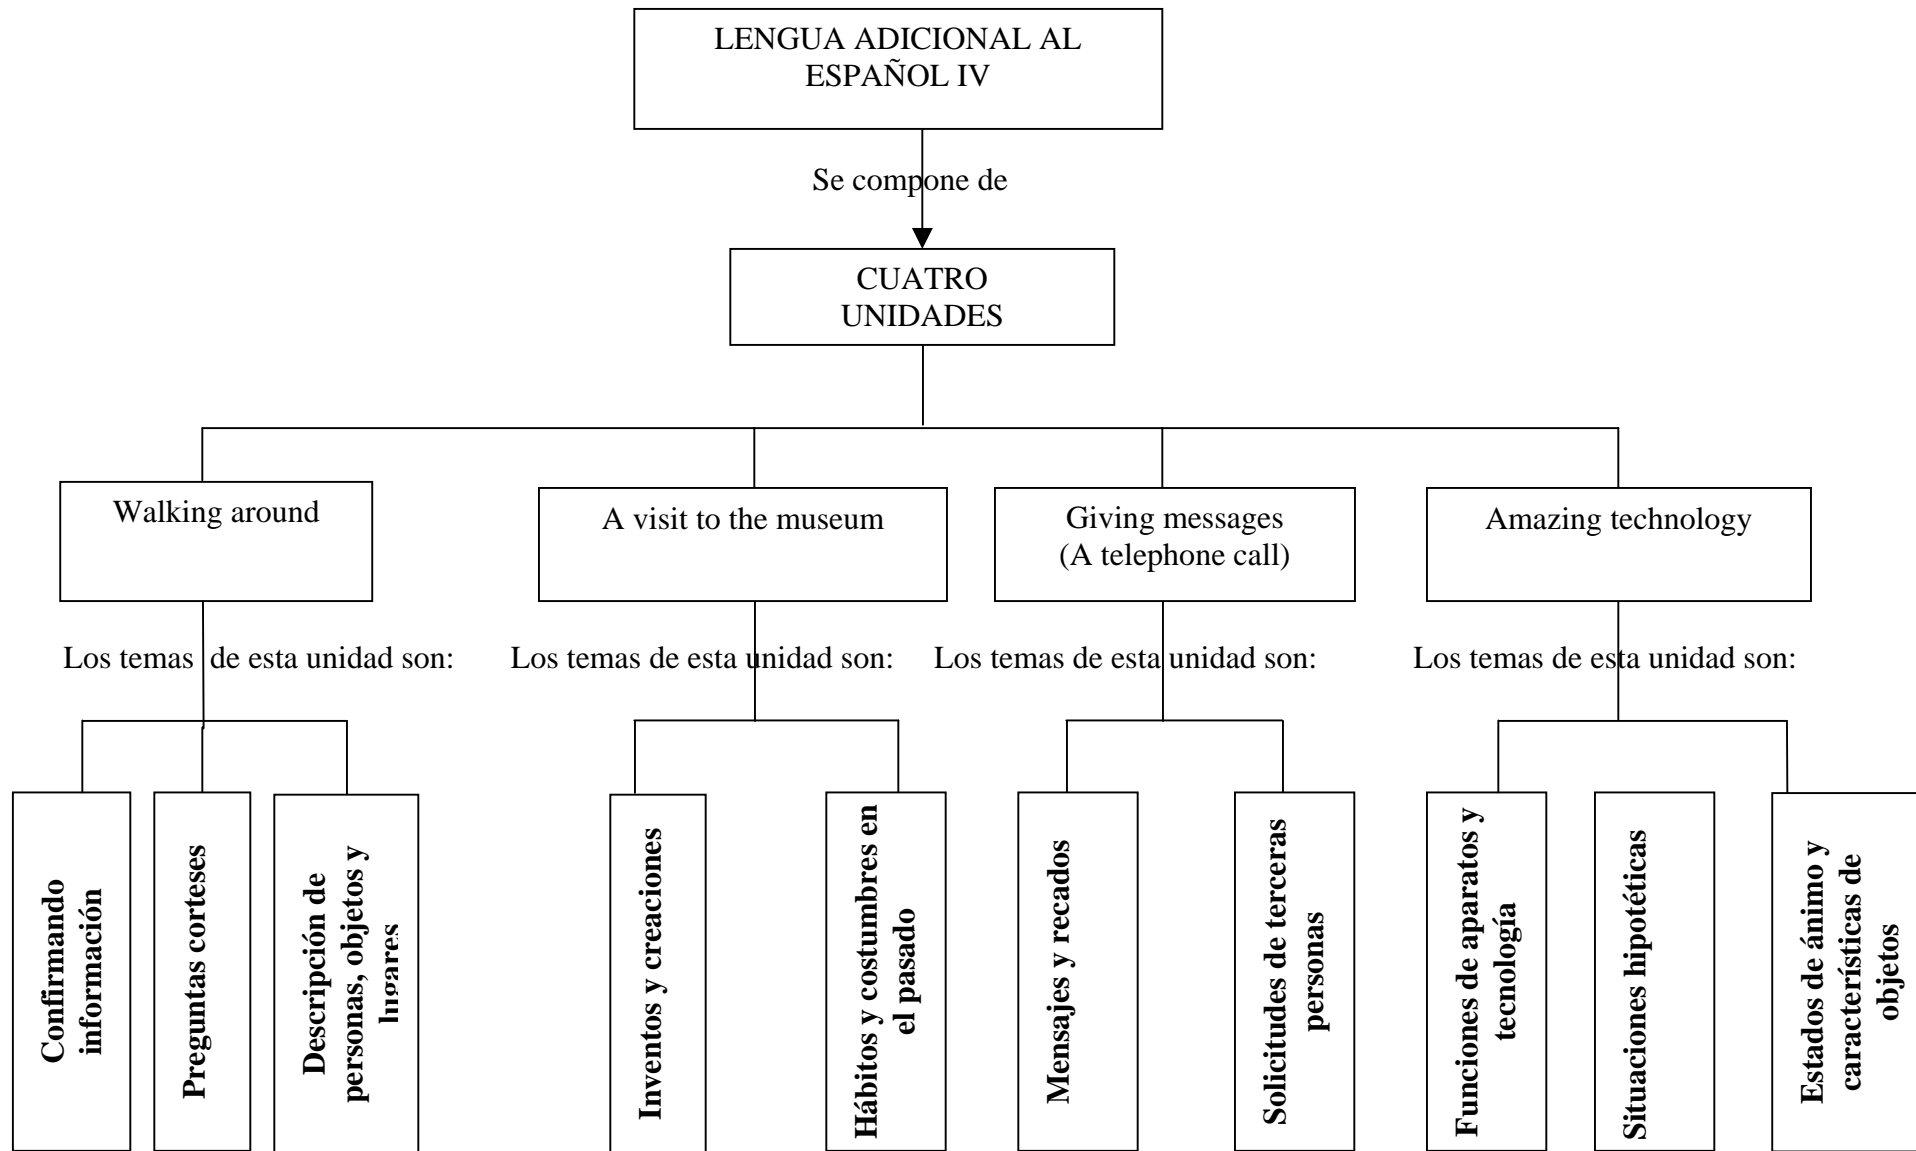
LENGUA ADICIONAL AL ESPAÑOL IV

Se compone de

CUATRO UNIDADES

Walking around

A visit to the museum

Giving messages (A telephone call)

Amazing technology

Los temas de esta unidad son:

Los temas de esta unidad son:

Los temas de esta unidad son:

Los temas de esta unidad son:

Confirmando información

Preguntas corteses

Descripción de personas, objetos y lugares

Inventos y creaciones

Hábitos y costumbres en el pasado

Mensajes y recados

Solicitudes de terceras personas

Funciones de aparatos y tecnología

Situaciones hipotéticas

Estados de ánimo y características de objetos